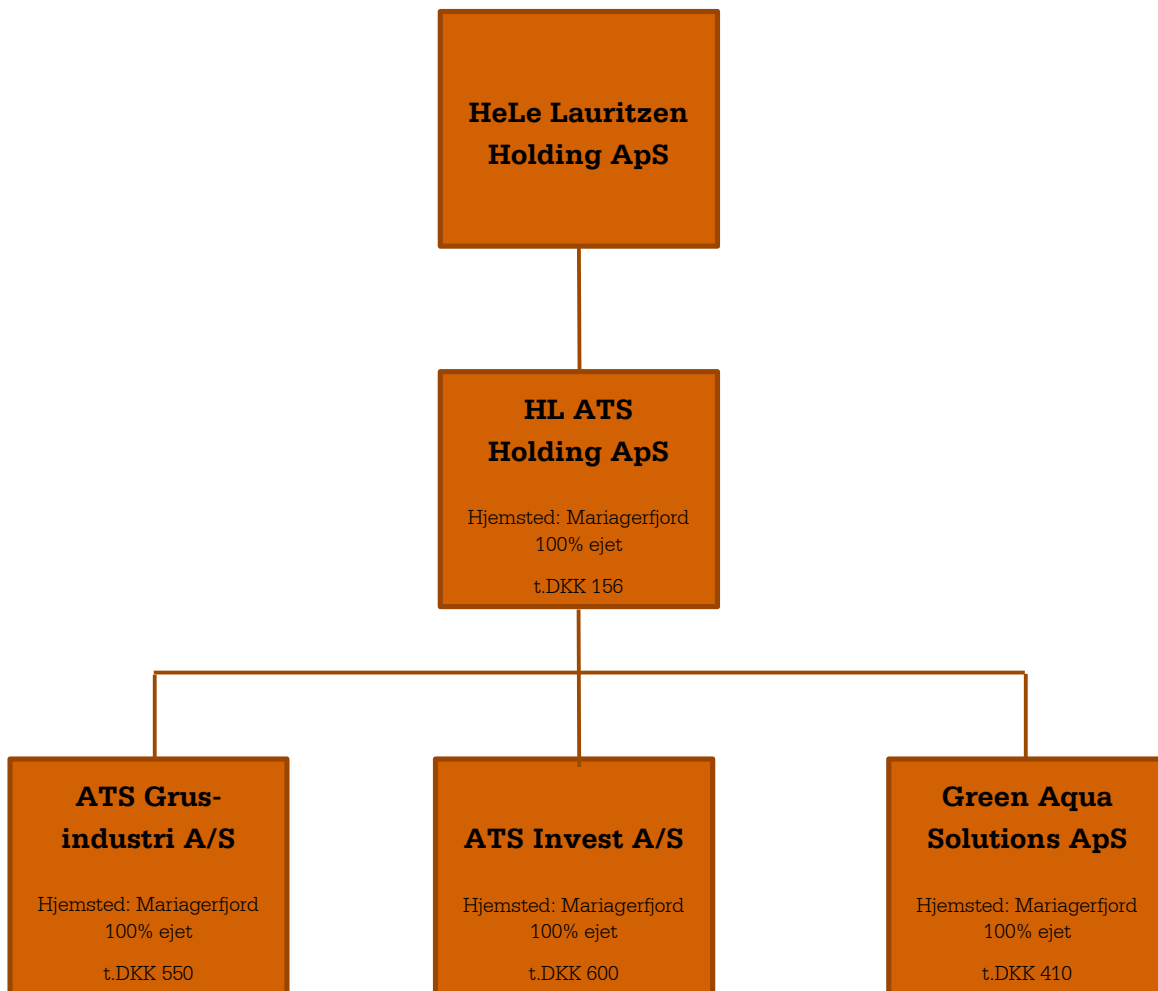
HeLe Lauritzen Holding ApS

HL ATS Holding ApS

Hjemsted: Mariagerfjord
100% ejet

t.DKK 156

ATS Grusindustri A/S

Hjemsted: Mariagerfjord
100% ejet

t.DKK 550

ATS Invest A/S

Hjemsted: Mariagerfjord
100% ejet

t.DKK 600

Green Aqua Solutions ApS

Hjemsted: Mariagerfjord
100% ejet

t.DKK 410